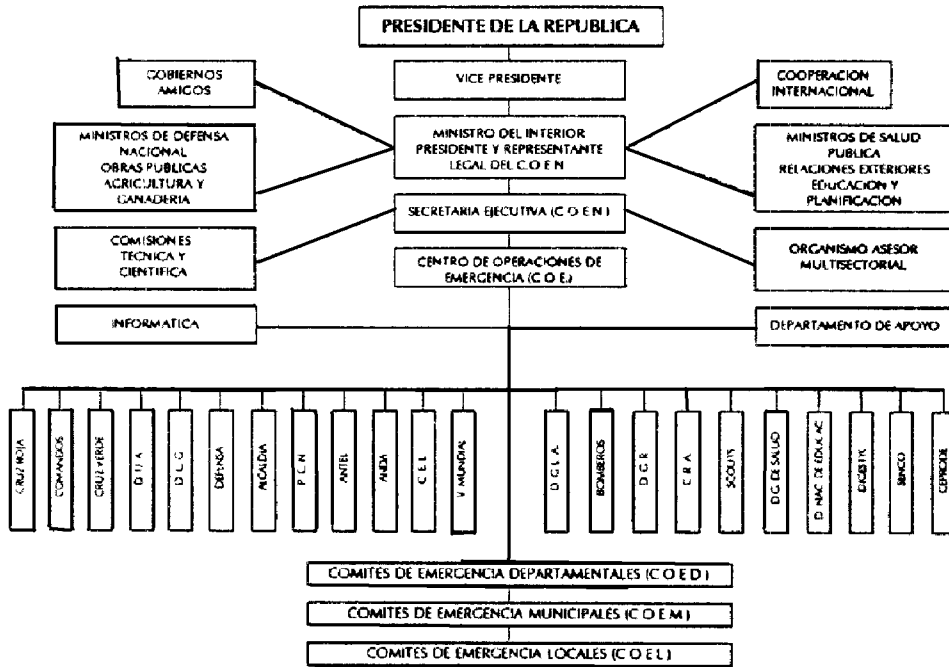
PRESIDENTE DE LA REPUBLICA

GOBIERNOS AMIGOS

VICE PRESIDENTE

COOPERACION INTERNACIONAL

MINISTROS DE DEFENSA NACIONAL OBRAS PUBLICAS AGRICULTURA Y GANADERIA

MINISTRO DEL INTERIOR PRESIDENTE Y REPRESENTANTE LEGAL DEL C.O.E.N.

MINISTROS DE SALUD PUBLICA RELACIONES EXTERIORES EDUCACION Y PLANIFICACION

COMISIONES TECNICA Y CIENTIFICA

SECRETARIA EJECUTIVA (C.O.E.N.)

ORGANISMO ASESOR MULTISECTORIAL

CENTRO DE OPERACIONES DE EMERGENCIA (C.O.E.)

INFORMATICA

DEPARTAMENTO DE APOYO

CRUZ ROJA

COMANDOS

CRUZ VERDE

D.U.A.

D.L.G.

DEFENSA

ALCALDIA

P.C.N.

ANTEL

ANDA

C.E.L.

V. MUNDIAL

D.G.L.A.

BOMBEROS

D.G.R.

C.R.A.

SCOUTS

D.G. DE SALUD

D. NAC. DE EDUC. AC.

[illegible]

SIRNCO

CEPRODE

COMITES DE EMERGENCIA DEPARTAMENTALES (C.O.E.D.)

COMITES DE EMERGENCIA MUNICIPALES (C.O.E.M.)

COMITES DE EMERGENCIA LOCALES (C.O.E.L.)